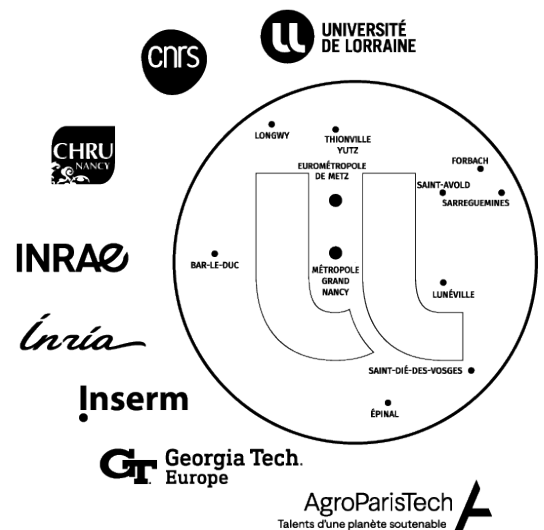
cnrs

UNIVERSITÉ DE LORRAINE

CHRU NANCY

INRAE

Inria

Inserm

GT Georgia Tech. Europe

AgroParisTech
Talents d'une planète soutenable

LONGWY
THIONVILLE YUTZ
EUROMÉTROPOLE DE METZ
FORBACH
SAINT-AVOLD
SARREGUEMINES
BAR-LE-DUC
MÉTROPOLE GRAND NANCY
LUNÉVILLE
SAINT-DIÉ-DES-VOSGES
ÉPINAL